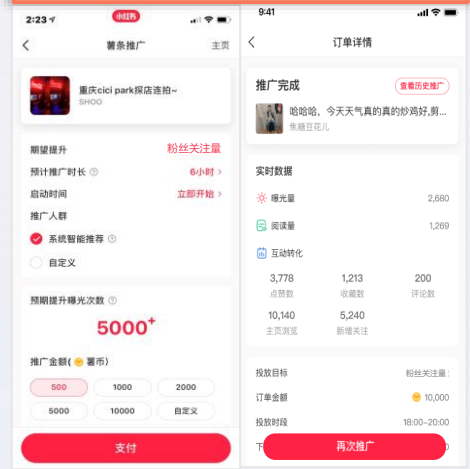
2:23 小红书

薯条推广 主页

重庆cici park探店连拍~
SHOO

期望提升 粉丝关注量
预计推广时长 6小时 >
启动时间 立即开始 >
推广人群
系统智能推荐
自定义

预期提升曝光次数
5000+

推广金额( 薯币)
500 1000 2000
5000 10000 自定义

支付

9:41

订单详情

推广完成 查看历史推广
哈哈哈,今天天气真的真的炒鸡好,剪...
焦糖豆花儿

实时数据
曝光量 2,680
阅读量 1,269
互动转化
3,778 点赞数
1,213 收藏数
200 评论数
10,140 主页浏览
5,240 新增关注

投放目标 粉丝关注量
订单金额 10,000
投放时段 18:00~20:00
下

再次推广